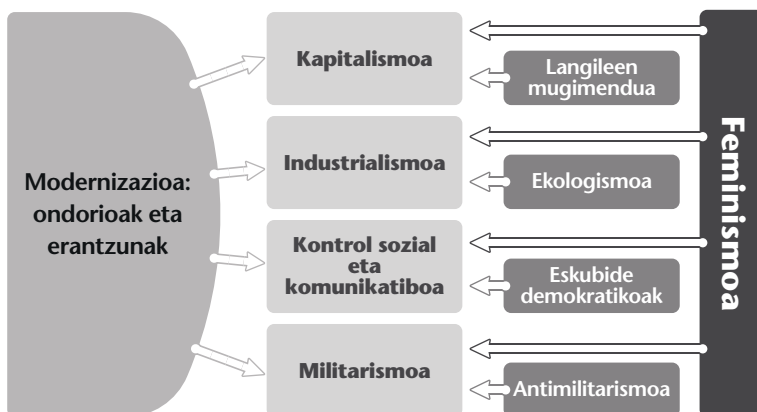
Modernizazioa: ondorioak eta erantzunak

Kapitalismoa

Langileen mugimendua

Industrialismoa

Ekologismoa

Kontrol sozial eta komunikatiboa

Eskubide demokratikoak

Militarismoa

Antimilitarismoa

Feminismoa